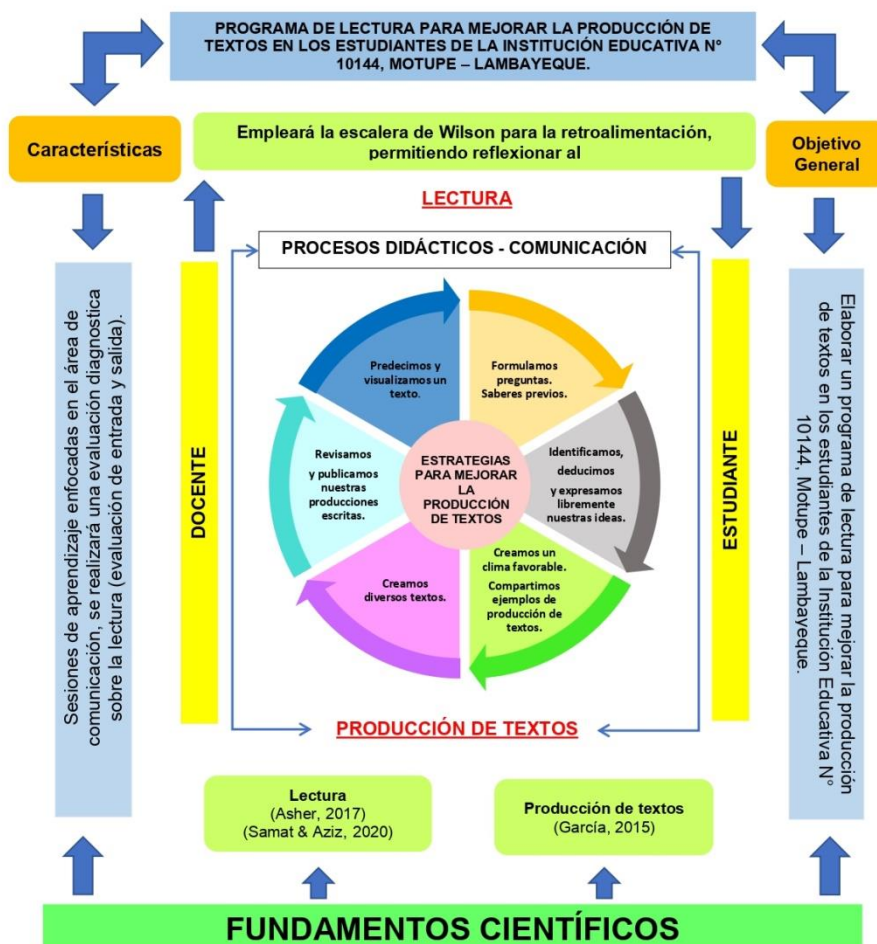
PROGRAMA DE LECTURA PARA MEJORAR LA PRODUCCIÓN DE TEXTOS EN LOS ESTUDIANTES DE LA INSTITUCIÓN EDUCATIVA N° 10144, MOTUPE – LAMBAYEQUE.

Características

Empleará la escalera de Wilson para la retroalimentación, permitiendo reflexionar al

Objetivo General

LECTURA

PROCESOS DIDÁCTICOS - COMUNICACIÓN

Sesiones de aprendizaje enfocadas en el área de comunicación, se realizará una evaluación diagnostica sobre la lectura (evaluación de entrada y salida).

DOCENTE

Predecimos y visualizamos un texto.

Formulamos preguntas. Saberes previos.

Identificamos, deducimos y expresamos libremente nuestras ideas.

Creamos un clima favorable. Compartimos ejemplos de producción de textos.

Creamos diversos textos.

Revisamos y publicamos nuestras producciones escritas.

ESTRATEGIAS PARA MEJORAR LA PRODUCCIÓN DE TEXTOS

ESTUDIANTE

Elaborar un programa de lectura para mejorar la producción de textos en los estudiantes de la Institución Educativa N° 10144, Motupe – Lambayeque.

PRODUCCIÓN DE TEXTOS

Lectura (Asher, 2017) (Samat & Aziz, 2020)

Producción de textos (García, 2015)

FUNDAMENTOS CIENTÍFICOS